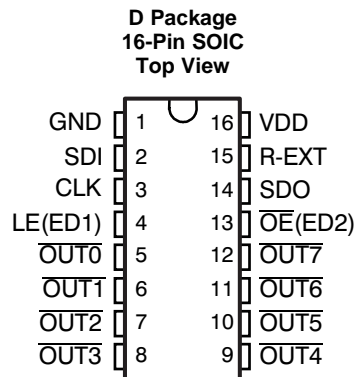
D Package
16-Pin SOIC
Top View

GND 1
SDI 2
CLK 3
LE(ED1) 4
$\overline{\text{OUT0}}$ 5
$\overline{\text{OUT1}}$ 6
$\overline{\text{OUT2}}$ 7
$\overline{\text{OUT3}}$ 8

16 VDD
15 R-EXT
14 SDO
13 $\overline{\text{OE}}$(ED2)
12 $\overline{\text{OUT7}}$
11 $\overline{\text{OUT6}}$
10 $\overline{\text{OUT5}}$
9 $\overline{\text{OUT4}}$